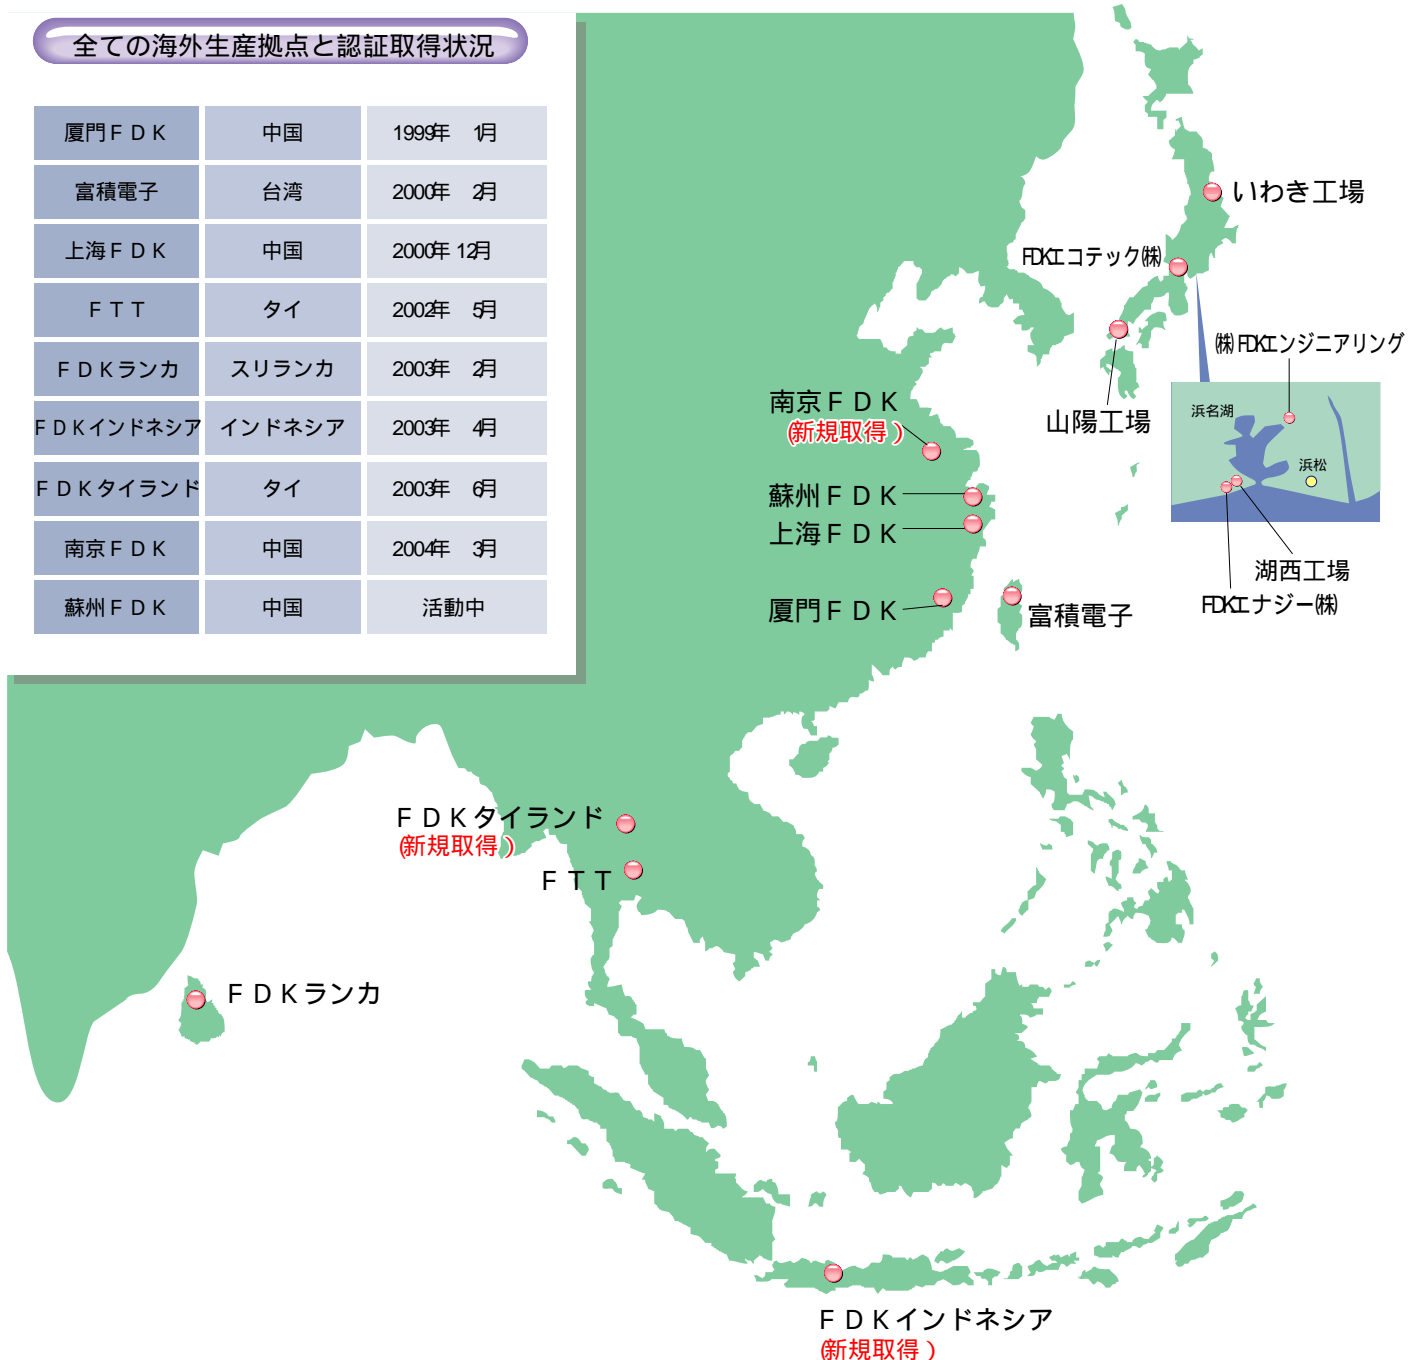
全ての海外生産拠点と認証取得状況

| 厦門ＦＤＫ | 中国 | 1999年　1月 |
|---|---|---|
| 富積電子 | 台湾 | 2000年　2月 |
| 上海ＦＤＫ | 中国 | 2000年 12月 |
| ＦＴＴ | タイ | 2002年　5月 |
| ＦＤＫランカ | スリランカ | 2003年　2月 |
| ＦＤＫインドネシア | インドネシア | 2003年　4月 |
| ＦＤＫタイランド | タイ | 2003年　6月 |
| 南京ＦＤＫ | 中国 | 2004年　3月 |
| 蘇州ＦＤＫ | 中国 | 活動中 |

いわき工場
FDKエコテック(株)
(株)FDKエンジニアリング
山陽工場
浜名湖
浜松
湖西工場
FDKエナジー(株)
南京ＦＤＫ
(新規取得)
蘇州ＦＤＫ
上海ＦＤＫ
厦門ＦＤＫ
富積電子
ＦＤＫタイランド
(新規取得)
ＦＴＴ
ＦＤＫランカ
ＦＤＫインドネシア
(新規取得)